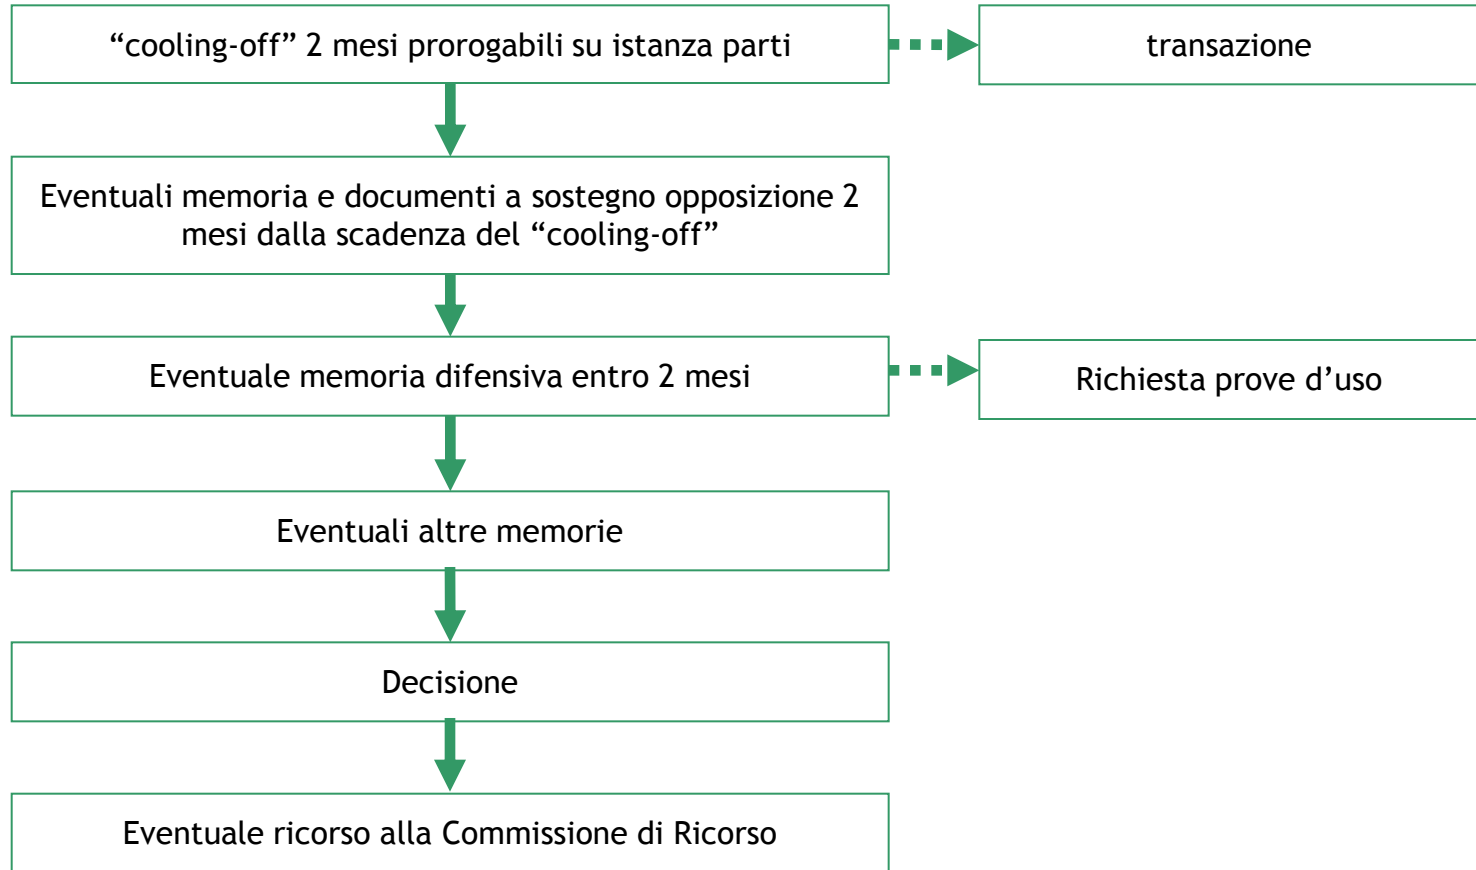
“cooling-off” 2 mesi prorogabili su istanza parti

transazione

Eventuali memoria e documenti a sostegno opposizione 2 mesi dalla scadenza del “cooling-off”

Eventuale memoria difensiva entro 2 mesi

Richiesta prove d’uso

Eventuali altre memorie

Decisione

Eventuale ricorso alla Commissione di Ricorso